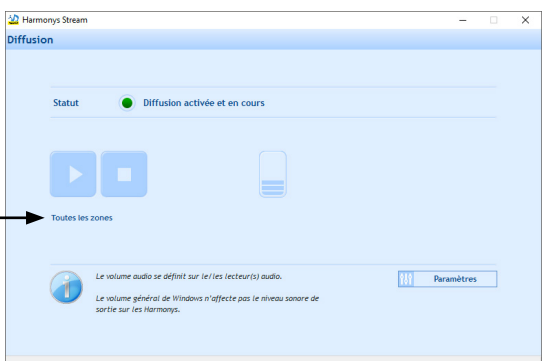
Harmonys Stream

Diffusion

Statut
Diffusion activée et en cours

Toutes les zones

Le volume audio se définit sur le/les lecteur(s) audio.

Le volume général de Windows n'affecte pas le niveau sonore de sortie sur les Harmonys.

Paramètres